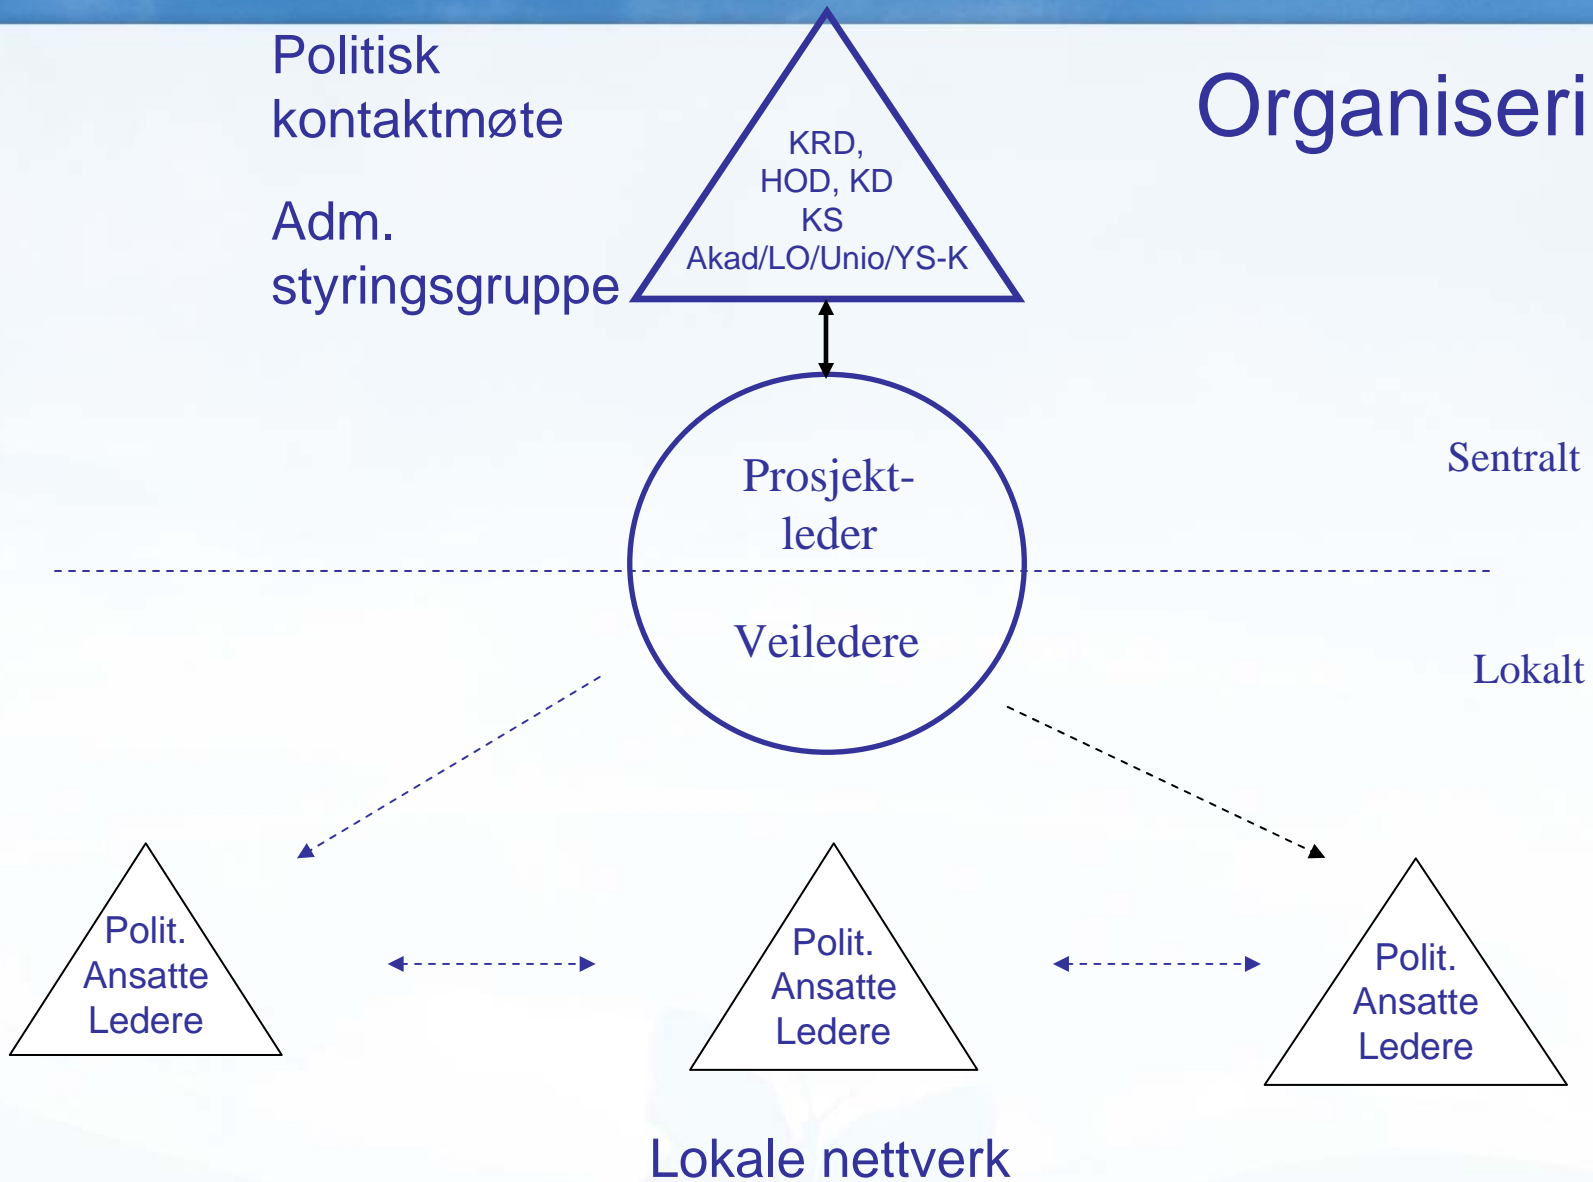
Organiseri

Politisk kontaktmøte

Adm. styringsgruppe

KRD, HOD, KD KS Akad/LO/Unio/YS-K

Prosjekt-leder

Veiledere

Sentralt

Lokalt

Polit. Ansatte Ledere

Polit. Ansatte Ledere

Polit. Ansatte Ledere

Lokale nettverk